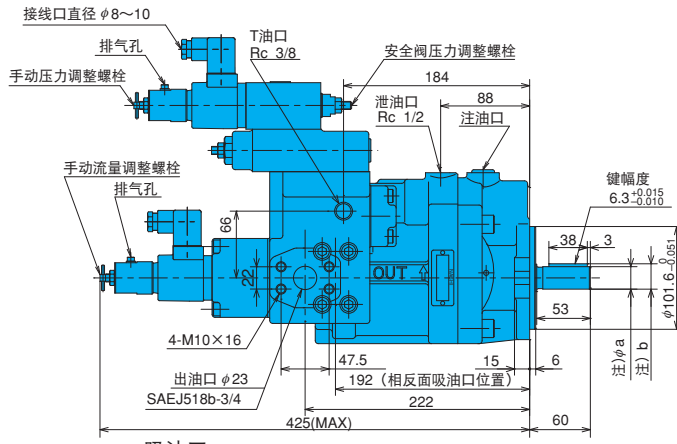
接线口直径 $\phi$8～10

排气孔

手动压力调整螺栓

T油口
Rc 3/8

安全阀压力调整螺栓

184

88

泄油口
Rc 1/2

注油口

手动流量调整螺栓

排气孔

键幅度
$6.3^{+0.015}_{-0.010}$

66

22

OUT

38

3

$\phi 101.6^{0}_{-0.051}$

53

4-M10×16

47.5

15

6

注) $\phi$a

注) b

192（相反面吸油口位置）

出油口 $\phi$23

SAEJ518b-3/4

222

425(MAX)

60